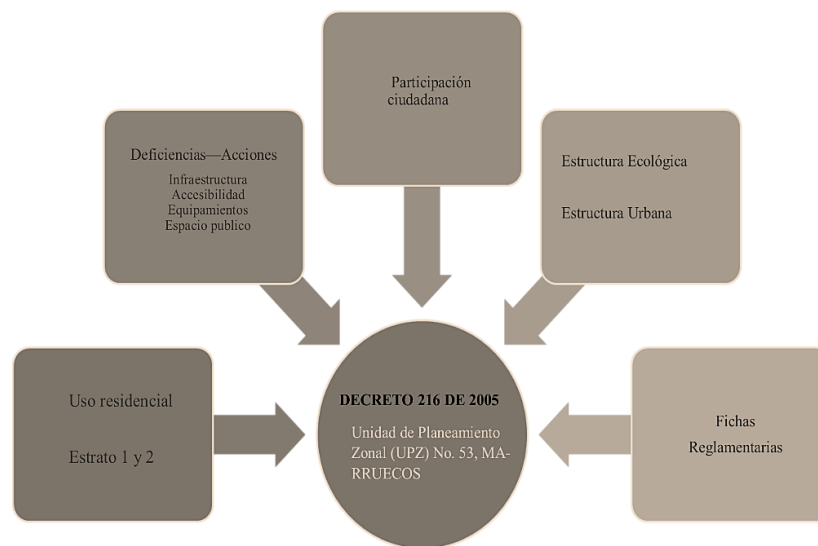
Participación ciudadana

Deficiencias—Acciones

Infraestructura
Accesibilidad
Equipamientos
Espacio publico

Estructura Ecológica

Estructura Urbana

Uso residencial

Estrato 1 y 2

DECRETO 216 DE 2005

Unidad de Planeamiento Zonal (UPZ) No. 53, MARRUECOS

Fichas Reglamentarias